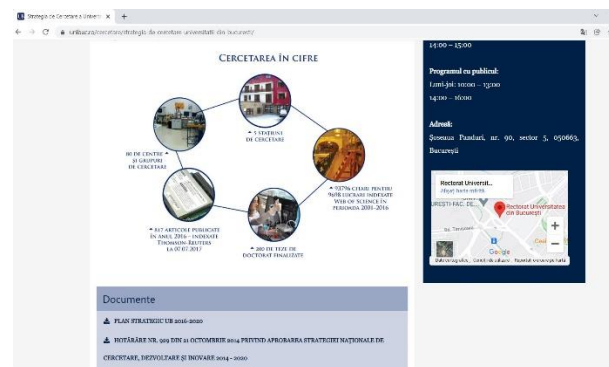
Strategia de Cercetare a Universit ×  +

← → C  unibuc.ro/cercetare/strategia-de-cercetare-universitatii-din-bucuresti/

CERCETAREA ÎN CIFRE

5 STAȚIUNI DE CERCETARE

80 DE CENTRE ȘI GRUPURI DE CERCETARE

93794 CITĂRI PENTRU 9698 LUCRĂRI INDEXATE WEB OF SCIENCE ÎN PERIOADA 2001-2016

817 ARTICOLE PUBLICATE ÎN ANUL 2016 - INDEXATE THOMSON-REUTERS LA 07.07.2017

280 DE TEZE DE DOCTORAT FINALIZATE

14:00 – 15:00

Programul cu publicul:

Luni-joi: 10:00 – 13:00

14:00 – 16:00

Adresă:

Șoseaua Panduri, nr. 90, sector 5, 050663, București

Rectoratul Universit...
Afișați harta mărită

Rectoratul Universității din București

Google

Documente

FLAN STRATEGIC UB 2016-2020

HOTĂRÂRE NR. 929 DIN 21 OCTOMBRIE 2014 PRIVIND APROBAREA STRATEGIEI NAȚIONALE DE CERCETARE, DEZVOLTARE ȘI INOVARE 2014 - 2020